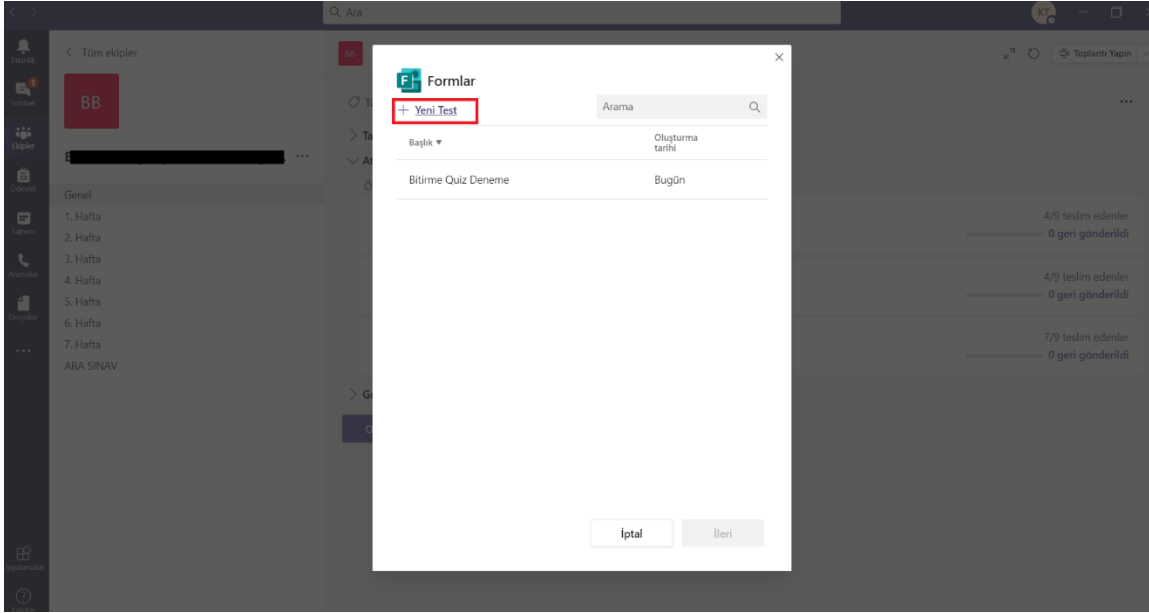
Ara

KT

Etkinlik
Sohbet
Ekipler
Ödevler
Takvim
Aramalar
Dosyalar
...
Uygulamalar
Yardım

< Tüm ekipler

BB

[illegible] ...

Genel
1. Hafta
2. Hafta
3. Hafta
4. Hafta
5. Hafta
6. Hafta
7. Hafta
ARA SINAV

Toplantı Yapın

4/9 teslim edenler
0 geri gönderildi
4/9 teslim edenler
0 geri gönderildi
7/9 teslim edenler
0 geri gönderildi

Formlar
+ Yeni Test
Arama

| Başlık ▾ | Oluşturma tarihi |
|---|---|
| Bitirme Quiz Deneme | Bugün |

İptal
İleri